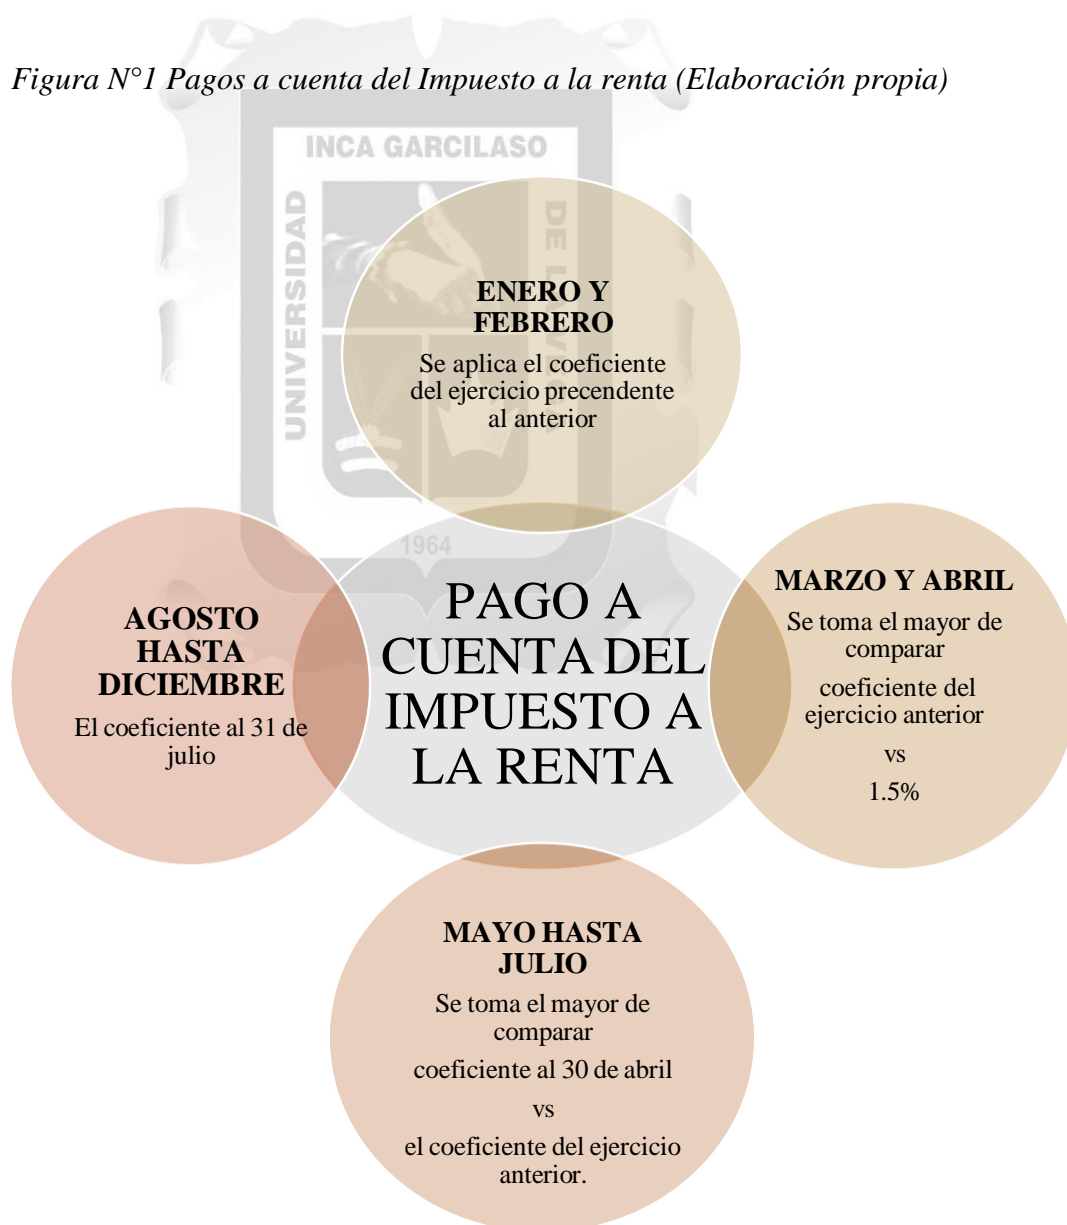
Figura N°1 Pagos a cuenta del Impuesto a la renta (Elaboración propia)

INCA GARCILASO
UNIVERSIDAD
DE LA
1964

ENERO Y FEBRERO
Se aplica el coeficiente del ejercicio precendente al anterior

PAGO A CUENTA DEL IMPUESTO A LA RENTA

AGOSTO HASTA DICIEMBRE
El coeficiente al 31 de julio

MARZO Y ABRIL
Se toma el mayor de comparar
coeficiente del ejercicio anterior
vs
1.5%

MAYO HASTA JULIO
Se toma el mayor de comparar
coeficiente al 30 de abril
vs
el coeficiente del ejercicio anterior.